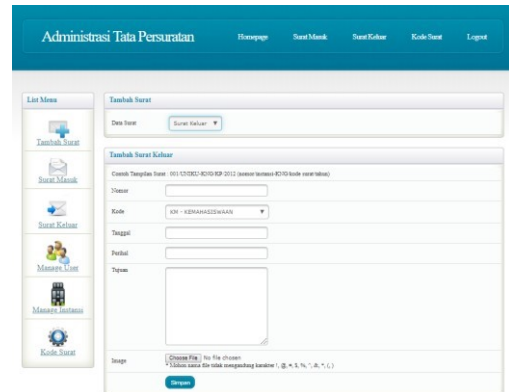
Administrasi Tata Persuratan

Homepage Surat Masuk Surat Keluar Kode Surat Logout

List Menu

Tambah Surat

Surat Masuk

Surat Keluar

Manage User

Manage Instansi

Kode Surat

Tambah Surat

Data Surat Surat Keluar

Tambah Surat Keluar

Contoh Tampilan Surat : 001/UNIKU-KNG/KP/2012 (nomor/instansi-KNG/kode surat/tahun)

Nomor

Kode KM - KEMAHASISWAAN

Tanggal

Perihal

Tujuan

Image Choose File No file chosen
* Mohon nama file tidak mengandung karakter !, @, #, $, %, ^, &, *, (, )

Simpan